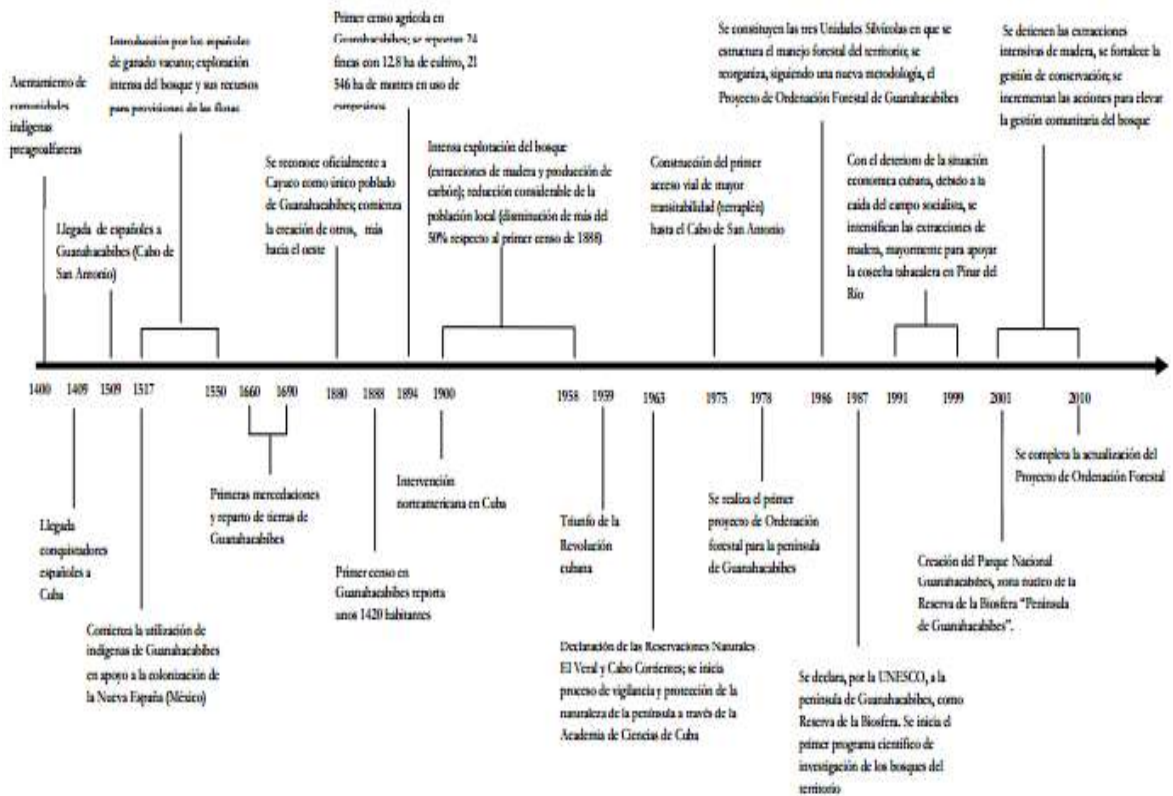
Asentamiento de comunidades indígenas preagroalfareras

Llegada de españoles a Guanahacabibes (Cabo de San Antonio)

Introducción por los españoles de ganado vacuno; exploración interna del bosque y sus recursos para provisiones de las flotas

Se reconoce oficialmente a Cayuco como único poblado de Guanahacabibes; comienza la creación de otros, más hacia el oeste

Primer censo agrícola en Guanahacabibes; se reportan 24 fincas con 12.8 ha de cultivo, 21 346 ha de montes en uso de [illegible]

Intensa explotación del bosque (extracciones de madera y producción de carbón); reducción considerable de la población local (disminución de más del 50% respecto al primer censo de 1888)

Construcción del primer acceso vial de mayor transitabilidad (terraplén) hasta el Cabo de San Antonio

Se constituyen las tres Unidades Silvícolas en que se estructura el manejo forestal del territorio; se reorganiza, siguiendo una nueva metodología, el Proyecto de Ordenación Forestal de Guanahacabibes

Con el deterioro de la situación económica cubana, debido a la caída del campo socialista, se intensifican las extracciones de madera, mayormente para apoyar la cosecha tabacalera en Pinar del Río

Se detienen las extracciones intensivas de madera, se fortalece la gestión de conservación; se incrementan las acciones para elevar la gestión comunitaria del bosque

1400 1409 1509 1517 1550 1660 1690 1880 1888 1894 1900 1958 1959 1963 1975 1978 1986 1987 1991 1999 2001 2010

Llegada conquistadores españoles a Cuba

Comienza la utilización de indígenas de Guanahacabibes en apoyo a la colonización de la Nueva España (México)

Primeras mercedaciones y reparto de tierras de Guanahacabibes

Primer censo en Guanahacabibes reporta unos 1420 habitantes

Intervención norteamericana en Cuba

Triunfo de la Revolución cubana

Declaración de las Reservaciones Naturales El Veral y Cabo Corrientes; se inicia proceso de vigilancia y protección de la naturaleza de la península a través de la Academia de Ciencias de Cuba

Se realiza el primer proyecto de Ordenación forestal para la península de Guanahacabibes

Se declara, por la UNESCO, a la península de Guanahacabibes, como Reserva de la Biosfera. Se inicia el primer programa científico de investigación de los bosques del territorio

Creación del Parque Nacional Guanahacabibes, zona núcleo de la Reserva de la Biosfera "Península de Guanahacabibes".

Se completa la actualización del Proyecto de Ordenación Forestal